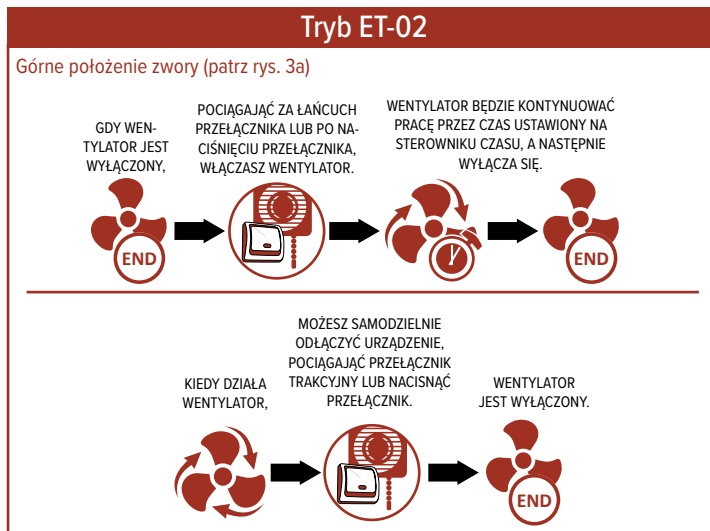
Tryb ET-02

Górne położenie zwory (patrz rys. 3a)

GDY WENTYLATOR JEST WYŁĄCZONY,

END

POCIĄGAJĄC ZA ŁAŃCUCH PRZEŁĄCZNIKA LUB PO NACIŚNIĘCIU PRZEŁĄCZNIKA, WŁĄCZASZ WENTYLATOR.

WENTYLATOR BĘDZIE KONTYNUOWAĆ PRACĘ PRZEZ CZAS USTAWIONY NA STEROWNIKU CZASU, A NASTĘPNIE WYŁĄCZA SIĘ.

END

KIEDY DZIAŁA WENTYLATOR,

MOŻESZ SAMODZIELNIE ODŁĄCZYĆ URZĄDZENIE, POCIĄGAJĄC PRZEŁĄCZNIK TRAKCYJNY LUB NACISNĄĆ PRZEŁĄCZNIK.

WENTYLATOR JEST WYŁĄCZONY.

END